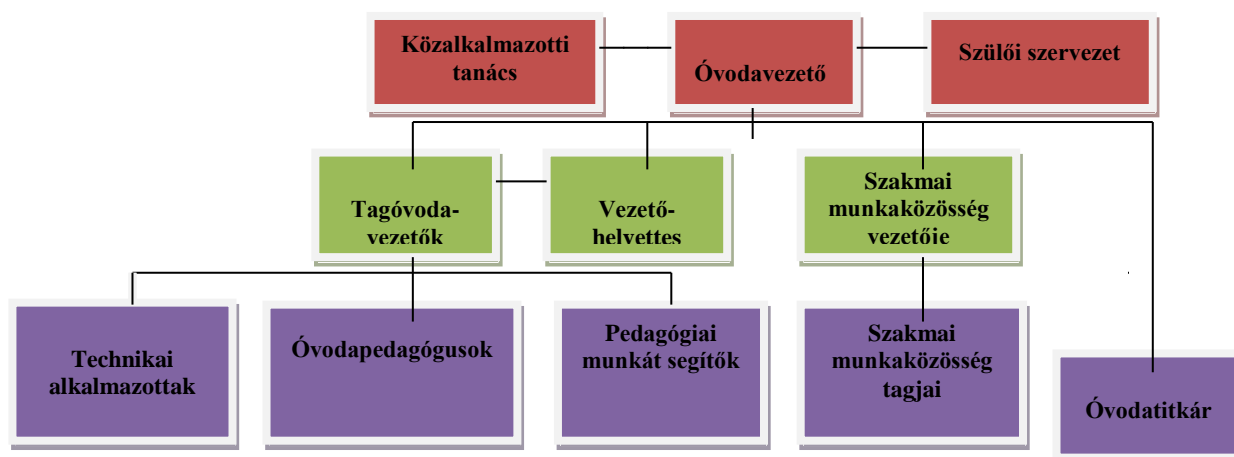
Közalkalmazotti tanács

Óvodavezető

Szülői szervezet

Tagóvoda-vezetők

Vezető-helvettes

Szakmai munkaközösség vezetőie

Technikai alkalmazottak

Óvodapedagógusok

Pedagógiai munkát segítők

Szakmai munkaközösség tagjai

Óvodatitkár